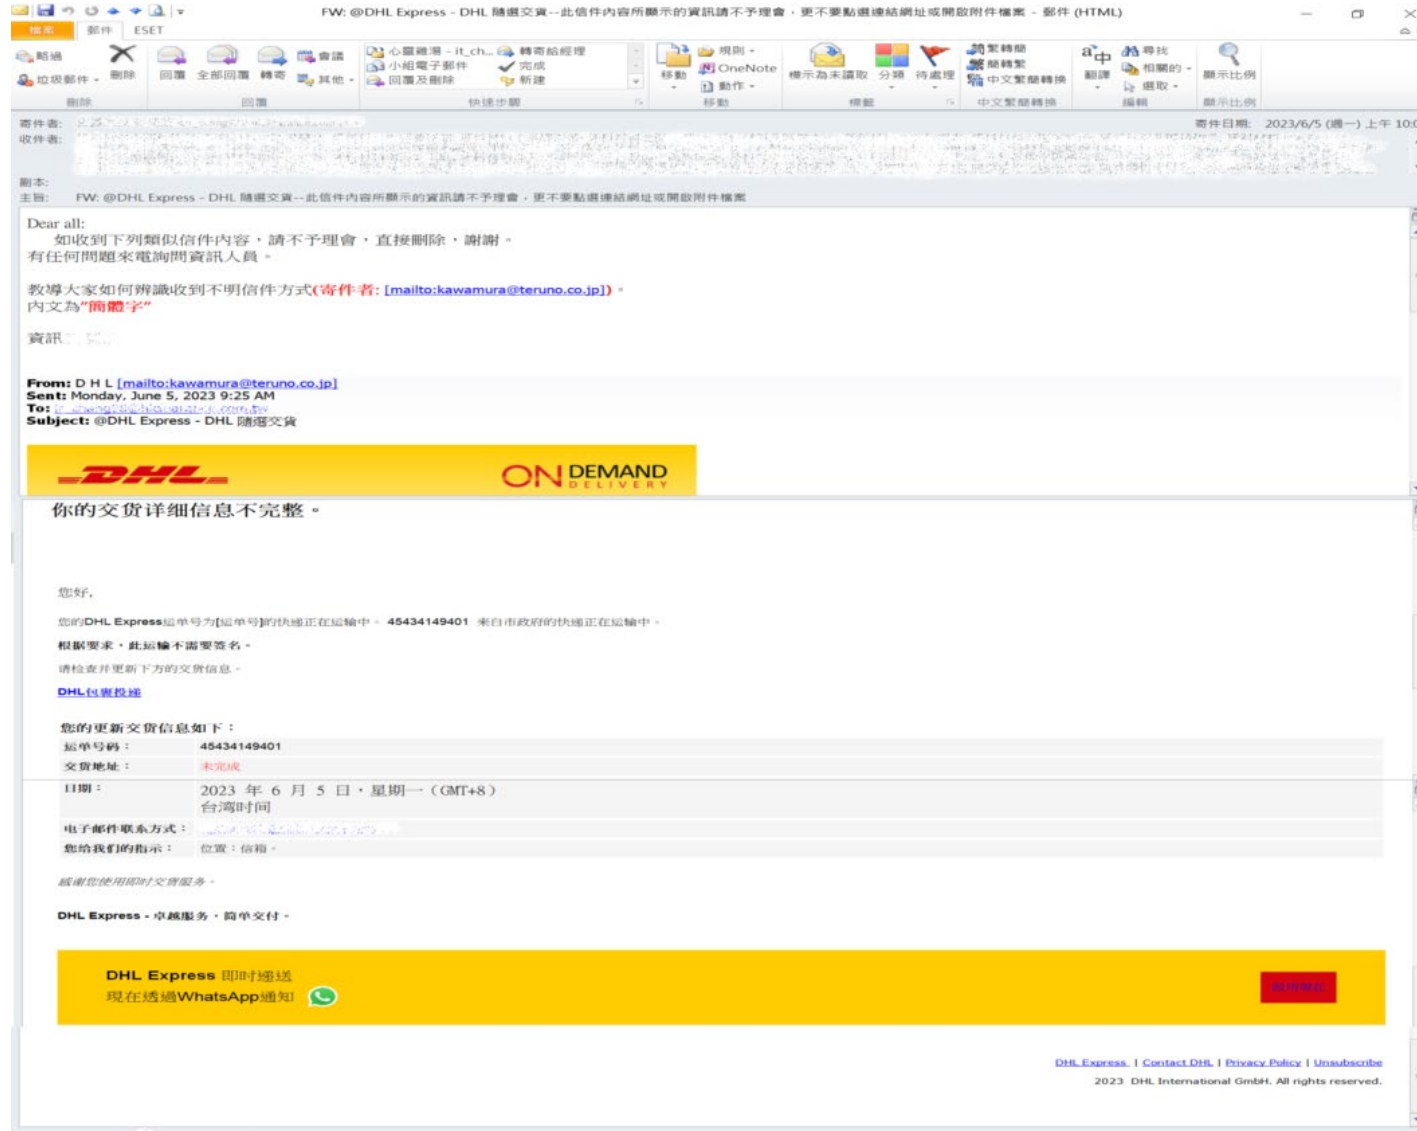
FW: @DHL Express - DHL 隨選交貨--此信件內容所顯示的資訊請不予理會，更不要點選連結網址或開啟附件檔案 - 郵件 (HTML)

檔案 郵件 ESET

略過 垃圾郵件 刪除 回覆 全部回覆 轉寄 會議 其他 心靈雞湯 - it_ch... 小組電子郵件 回覆及刪除 轉寄給經理 完成 新建 移動 規則 OneNote 動作 標示為未讀取 分類 待處理 繁轉簡 簡轉繁 中文繁簡轉換 翻譯 尋找 相關的 選取 顯示比例

刪除 回覆 快速步驟 移動 標籤 中文繁簡轉換 編輯 顯示比例

寄件者: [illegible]
收件者: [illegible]
寄件日期: 2023/6/5 (週一) 上午 10:0
副本:
主旨: FW: @DHL Express - DHL 隨選交貨--此信件內容所顯示的資訊請不予理會，更不要點選連結網址或開啟附件檔案

Dear all:
如收到下列類似信件內容，請不予理會，直接刪除，謝謝。
有任何問題來電詢問資訊人員。

教導大家如何辨識收到不明信件方式(寄件者: [mailto:kawamura@teruno.co.jp])。
內文為"簡體字"

資訊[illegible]

From: D H L [mailto:kawamura@teruno.co.jp]
Sent: Monday, June 5, 2023 9:25 AM
To: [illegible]
Subject: @DHL Express - DHL 隨選交貨

DHL ON DEMAND DELIVERY

你的交货详细信息不完整。

您好,

您的DHL Express运单号为[运单号]的快递正在运输中。45434149401 来自市政府的快递正在运输中。

根据要求，此运输不需要签名。

请检查并更新下方的交货信息。

DHL包裹投递

您的更新交货信息如下：

| 运单号码： | 45434149401 |
|---|---|
| 交货地址： | 未完成 |
| 日期： | 2023 年 6 月 5 日，星期一（GMT+8） 台湾时间 |
| 电子邮件联系方式： | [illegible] |
| 您给我们的指示： | 位置：信箱。 |

感谢您使用即时交货服务。

DHL Express - 卓越服务，简单交付。

DHL Express 即时递送
现在透過WhatsApp通知

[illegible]

DHL Express | Contact DHL | Privacy Policy | Unsubscribe
2023 DHL International GmbH. All rights reserved.